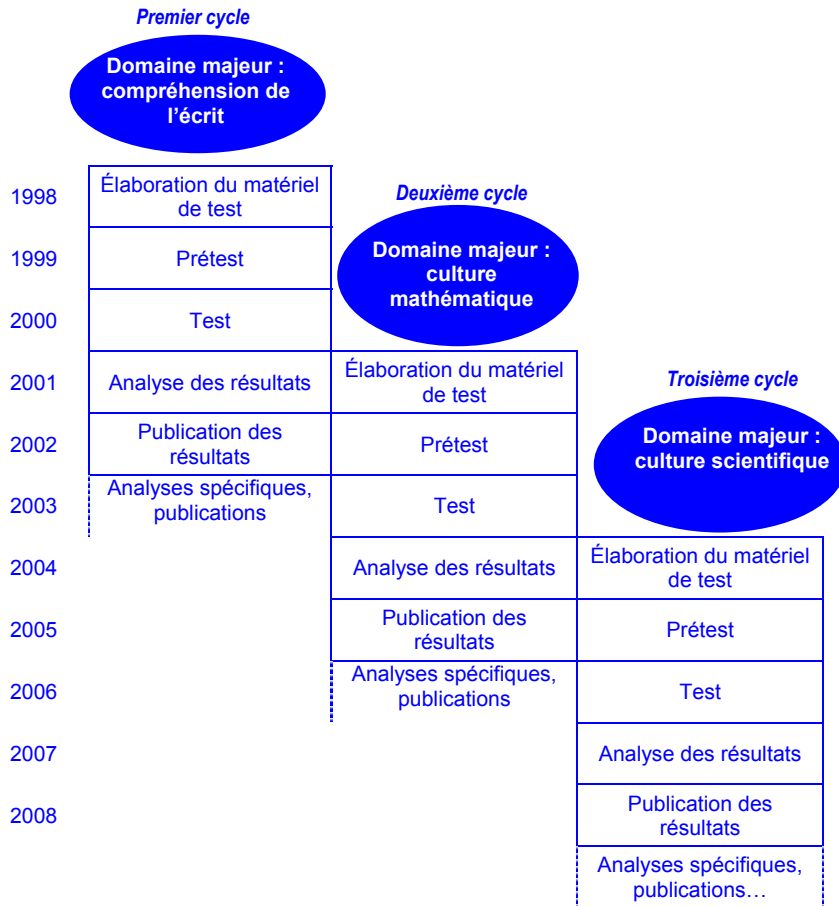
Premier cycle

Domaine majeur : compréhension de l'écrit

1998
Élaboration du matériel de test

1999
Prétest

2000
Test

2001
Analyse des résultats

2002
Publication des résultats

2003
Analyses spécifiques, publications

Deuxième cycle

Domaine majeur : culture mathématique

Élaboration du matériel de test

Prétest

Test

2004
Analyse des résultats

2005
Publication des résultats

2006
Analyses spécifiques, publications

Troisième cycle

Domaine majeur : culture scientifique

Élaboration du matériel de test

Prétest

Test

2007
Analyse des résultats

2008
Publication des résultats

Analyses spécifiques, publications…